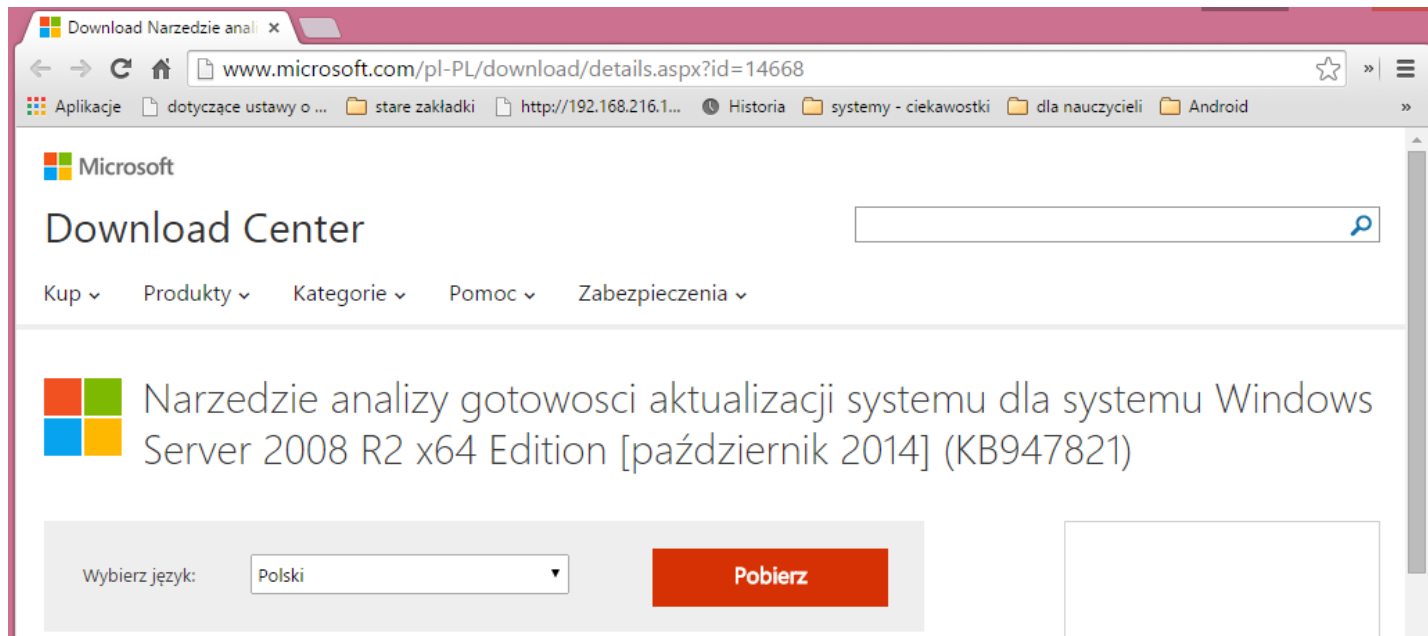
Download Narzedzie anal ×

www.microsoft.com/pl-PL/download/details.aspx?id=14668

Aplikacje | dotyczące ustawy o ... | stare zakładki | http://192.168.216.1... | Historia | systemy - ciekawostki | dla nauczycieli | Android

Microsoft

Download Center

Kup | Produkty | Kategorie | Pomoc | Zabezpieczenia

Narzedzie analizy gotowosci aktualizacji systemu dla systemu Windows Server 2008 R2 x64 Edition [październik 2014] (KB947821)

Wybierz język: Polski

Pobierz